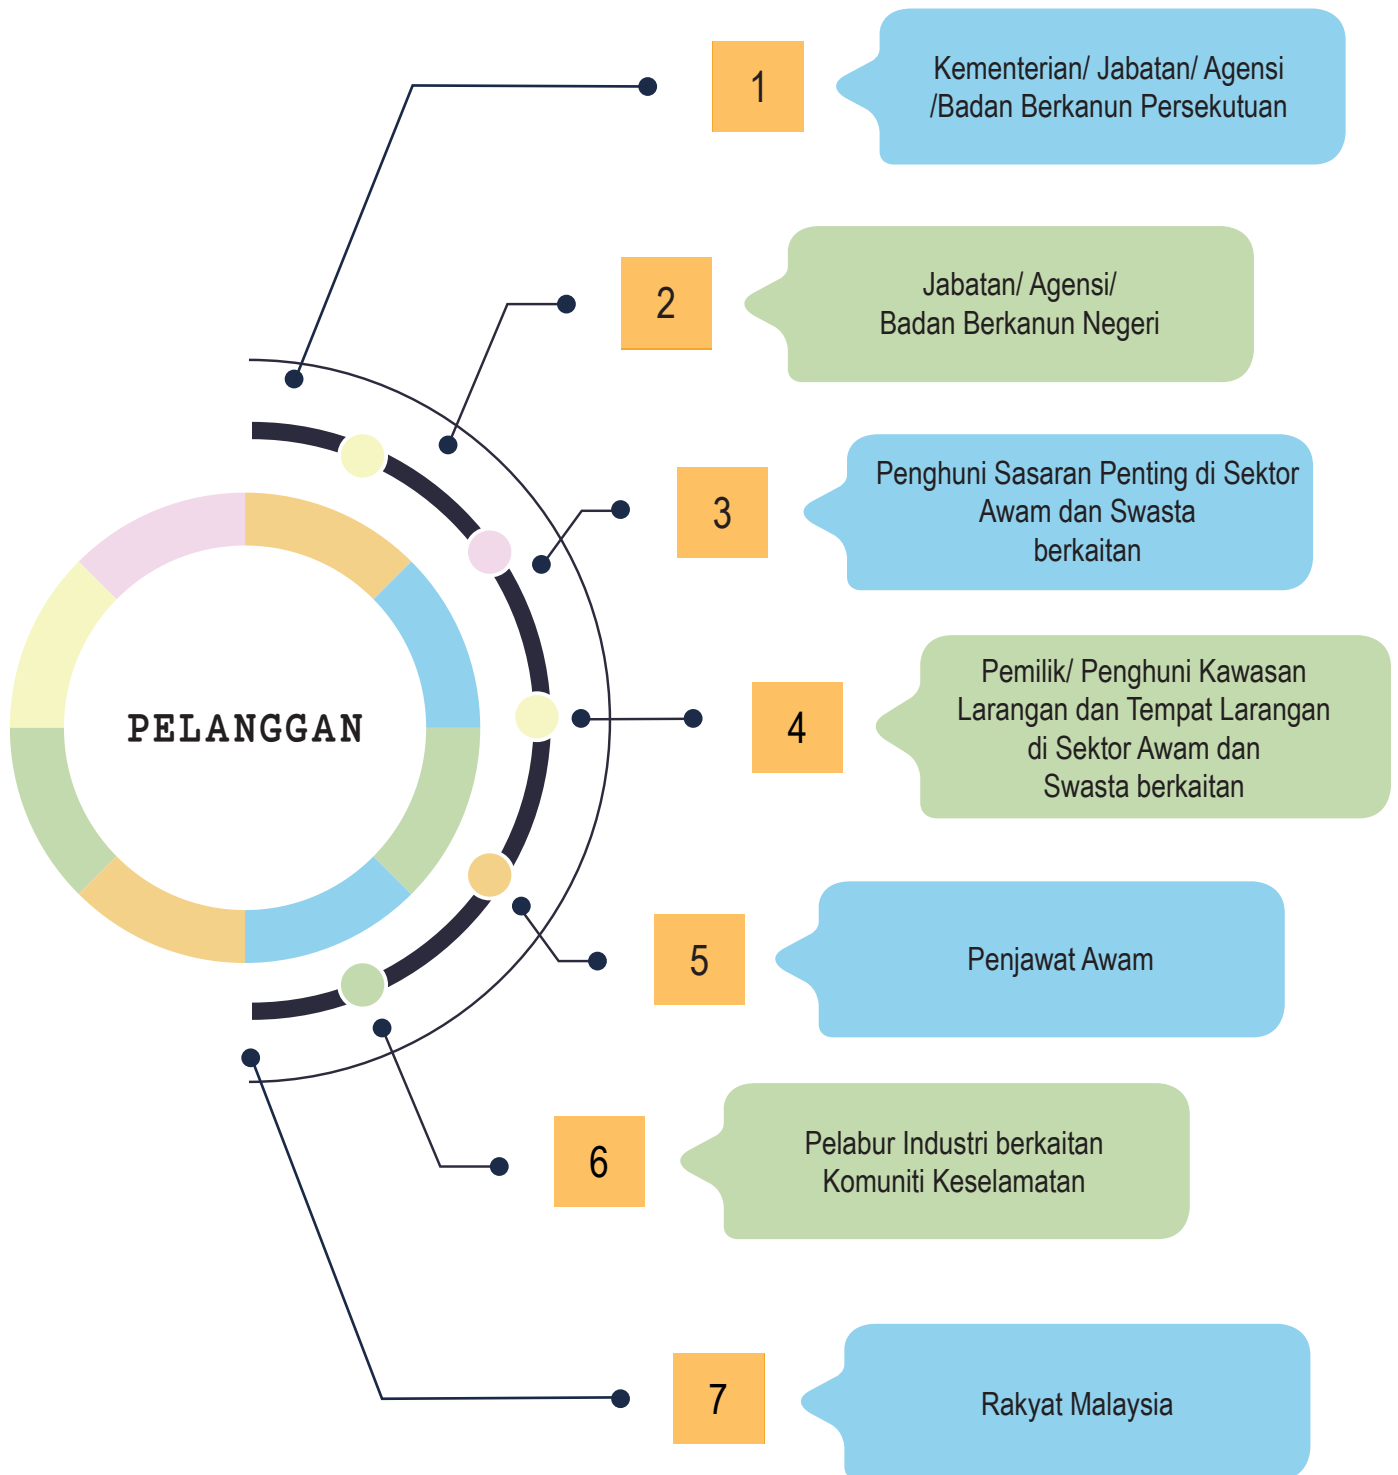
PELANGGAN

1
Kementerian/ Jabatan/ Agensi /Badan Berkanun Persekutuan

2
Jabatan/ Agensi/ Badan Berkanun Negeri

3
Penghuni Sasaran Penting di Sektor Awam dan Swasta berkaitan

4
Pemilik/ Penghuni Kawasan Larangan dan Tempat Larangan di Sektor Awam dan Swasta berkaitan

5
Penjawat Awam

6
Pelabur Industri berkaitan Komuniti Keselamatan

7
Rakyat Malaysia